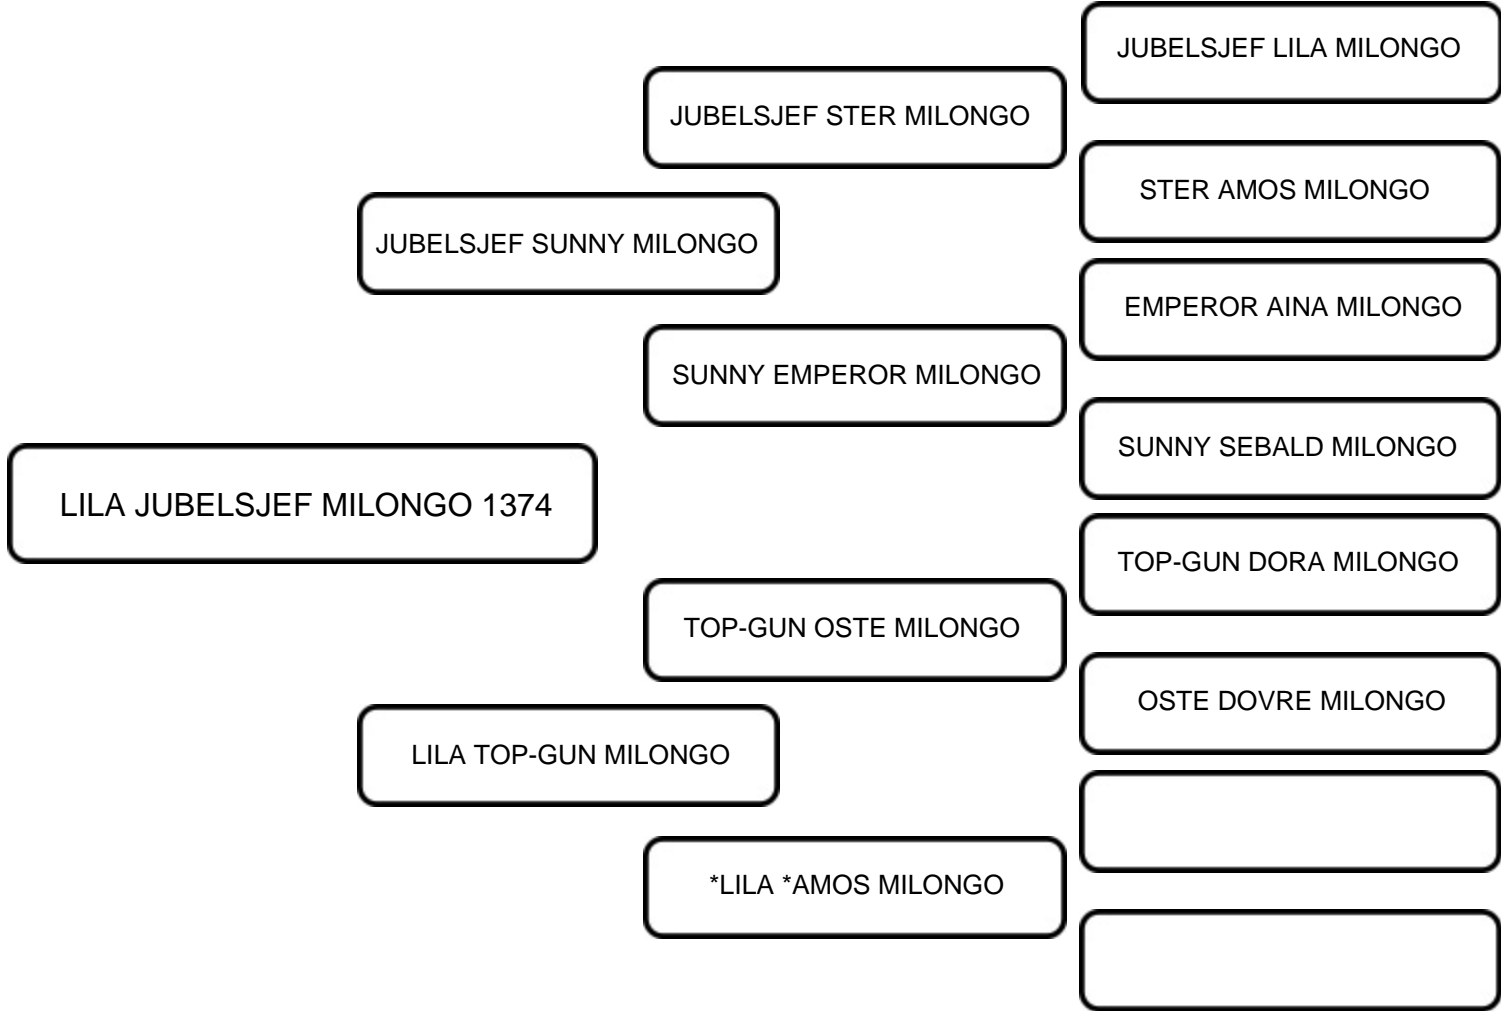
LILA JUBELSJEF MILONGO 1374

JUBELSJEF SUNNY MILONGO

JUBELSJEF STER MILONGO

JUBELSJEF LILA MILONGO

STER AMOS MILONGO

SUNNY EMPEROR MILONGO

EMPEROR AINA MILONGO

SUNNY SEBALD MILONGO

LILA TOP-GUN MILONGO

TOP-GUN OSTE MILONGO

TOP-GUN DORA MILONGO

OSTE DOVRE MILONGO

*LILA *AMOS MILONGO